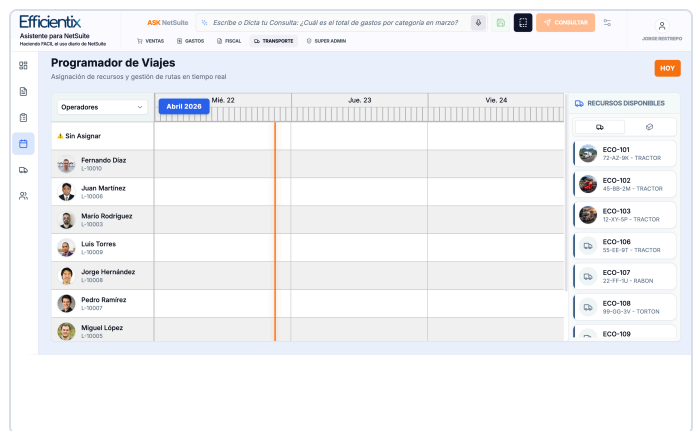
Efficientix
Asistente para NetSuite
Haciendo FÁCIL el uso diario de NetSuite

ASK NetSuite
Escribe o Dicta tu Consulta: ¿Cuál es el total de gastos por categoría en marzo?
CONSULTAR

VENTAS  GASTOS  FISCAL  TRANSPORTE  SUPER ADMIN

JORGE RESTREPO

Programador de Viajes
Asignación de recursos y gestión de rutas en tiempo real

HOY

Operadores
Abril 2026
Mié. 22
Jue. 23
Vie. 24

Sin Asignar
Fernando Díaz
L-10010
Juan Martínez
L-10009
Mario Rodríguez
L-10003
Luis Torres
L-10009
Jorge Hernández
L-10008
Pedro Ramírez
L-10007
Miguel López
L-10005

RECURSOS DISPONIBLES

ECO-101
72-AZ-9K · TRACTOR
ECO-102
45-BB-2M · TRACTOR
ECO-103
12-XY-5P · TRACTOR
ECO-106
55-EE-9T · TRACTOR
ECO-107
22-FF-1U · RABON
ECO-108
99-GG-3V · TORTON
ECO-109